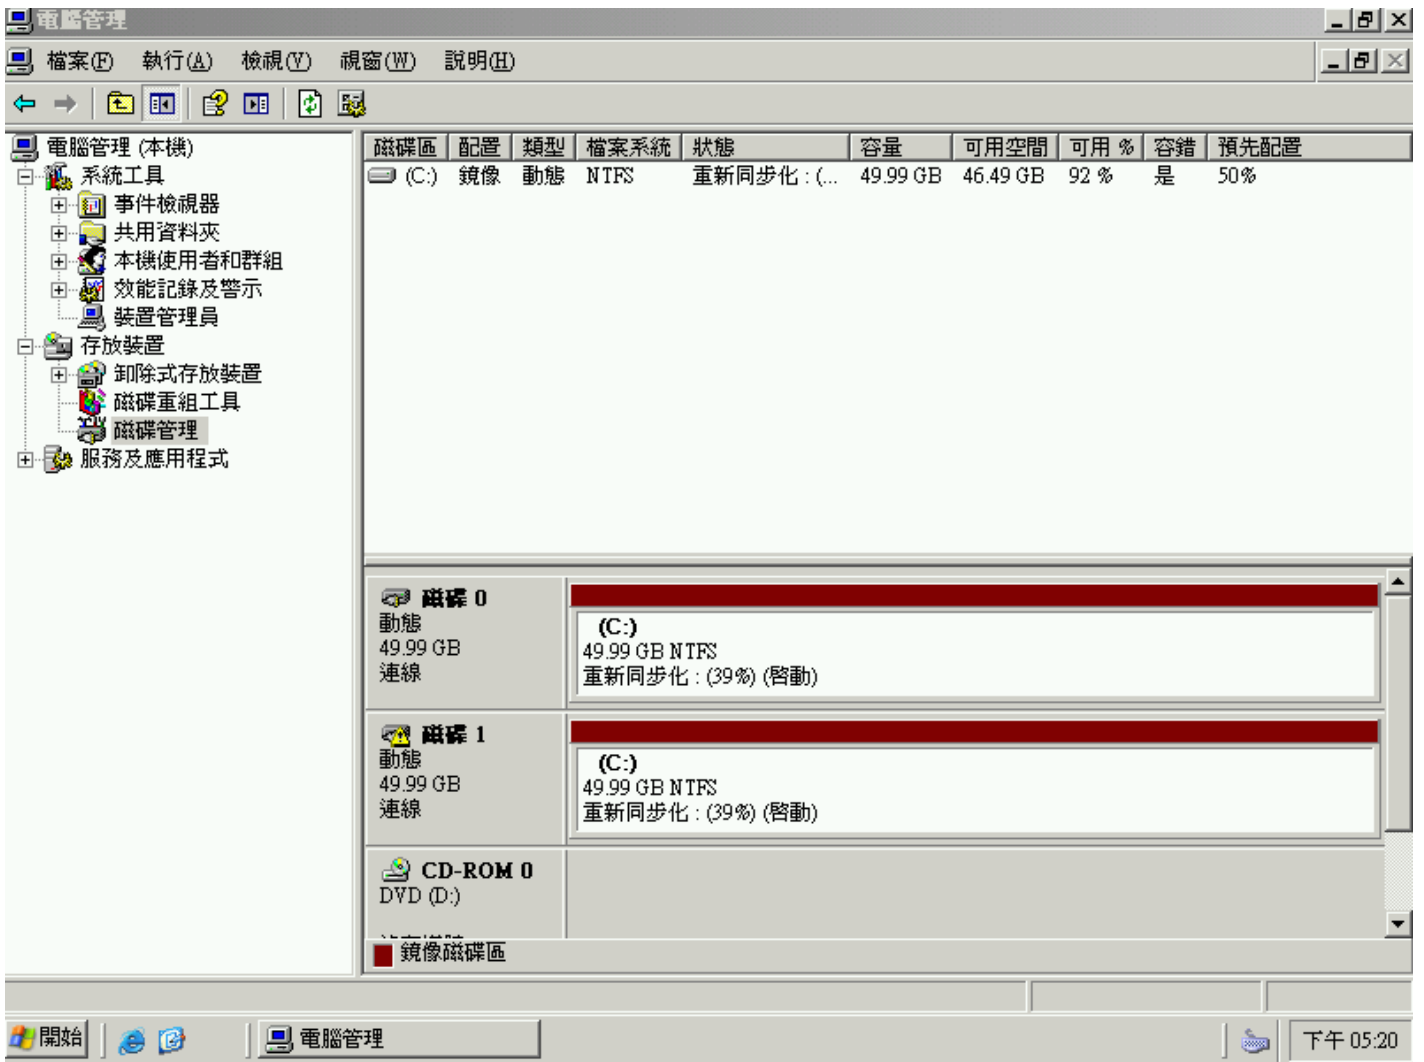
電腦管理

檔案(F) 執行(A) 檢視(V) 視窗(W) 說明(H)

電腦管理 (本機)
系統工具
事件檢視器
共用資料夾
本機使用者和群組
效能記錄及警示
裝置管理員
存放裝置
卸除式存放裝置
磁碟重組工具
磁碟管理
服務及應用程式

| 磁碟區 | 配置 | 類型 | 檔案系統 | 狀態 | 容量 | 可用空間 | 可用 % | 容錯 | 預先配置 |
|---|---|---|---|---|---|---|---|---|---|
| (C:) | 鏡像 | 動態 | NTFS | 重新同步化 : (... | 49.99 GB | 46.49 GB | 92 % | 是 | 50% |

磁碟 0
動態
49.99 GB
連線

(C:)
49.99 GB NTFS
重新同步化 : (39%) (開機)

磁碟 1
動態
49.99 GB
連線

(C:)
49.99 GB NTFS
重新同步化 : (39%) (開機)

CD-ROM 0
DVD (D:)

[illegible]

鏡像磁碟區

開始 電腦管理 下午 05:20